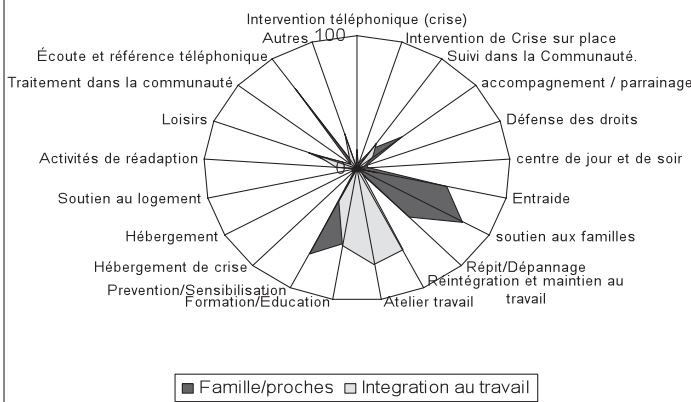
Intervention téléphonique (crise)
Autres 100
Intervention de Crise sur place
Écoute et référence téléphonique
Suivi dans la Communauté.
Traitement dans la communauté
accompagnement / parrainage
Loisirs
Défense des droits
Activités de réadaption
centre de jour et de soir
Soutien au logement
Entraide
Hébergement
soutien aux familles
Hébergement de crise
Répit/Dépannage
Prevention/Sensibilisation
Reintégration et maintien au travail
Formation/Education
Atelier travail
0

Famille/proches
Integration au travail